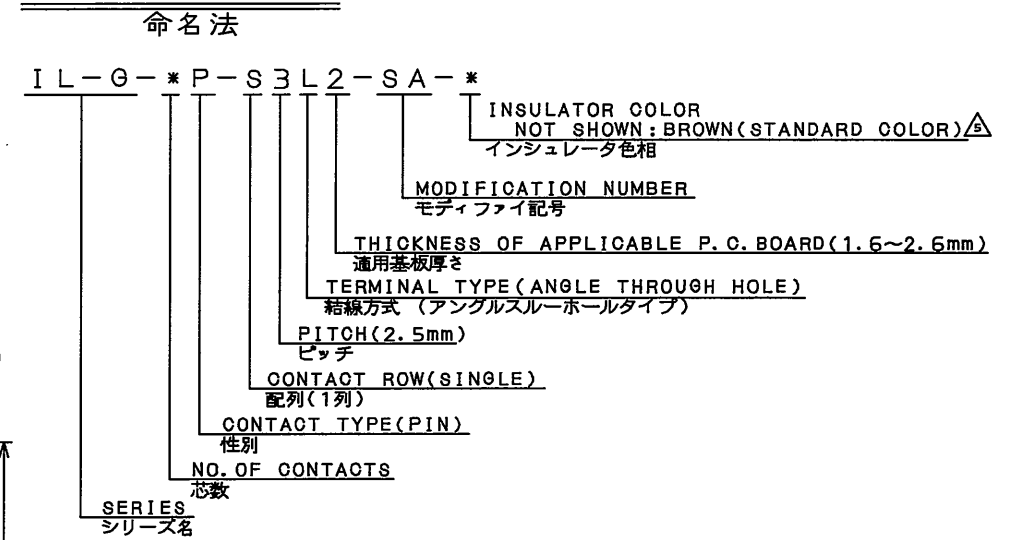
命名法

IL-G-*P-S3L2-SA-*

INSULATOR COLOR
NOT SHOWN: BROWN(STANDARD COLOR) 5
インシュレータ色相

MODIFICATION NUMBER
モディファイ記号

THICKNESS OF APPLICABLE P.C.BOARD(1.6~2.6mm)
適用基板厚さ

TERMINAL TYPE(ANGLE THROUGH HOLE)
結線方式 (アングルスルーホールタイプ)

PITCH(2.5mm)
ピッチ

CONTACT ROW(SINGLE)
配列(1列)

CONTACT TYPE(PIN)
性別

NO.OF CONTACTS
芯数

SERIES
シリーズ名